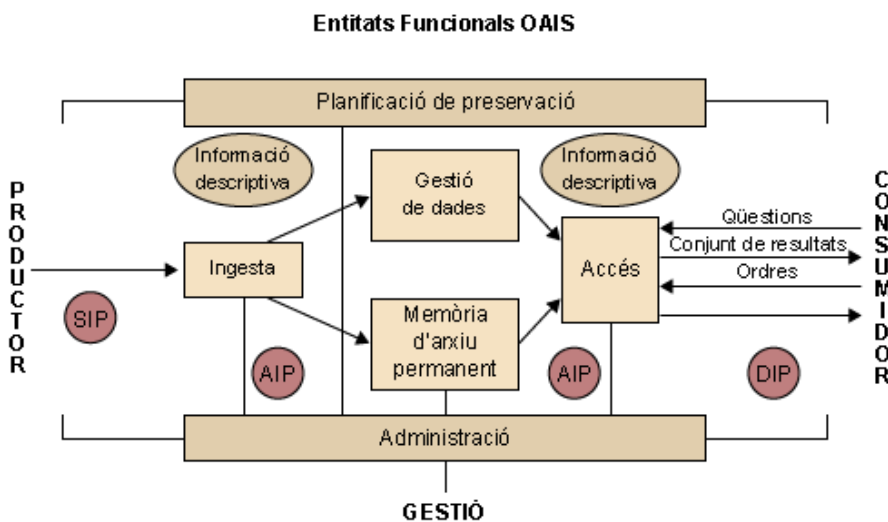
Entitats Funcionals OAIS

Planificació de preservació

PRODUCTOR

Informació descriptiva

Gestió de dades

Informació descriptiva

CONSUMIDOR

Qüestions

Conjunt de resultats

Ordres

Ingesta

Accés

SIP

Memòria d'arxiu permanent

AIP

AIP

DIP

Administració

GESTIÓ